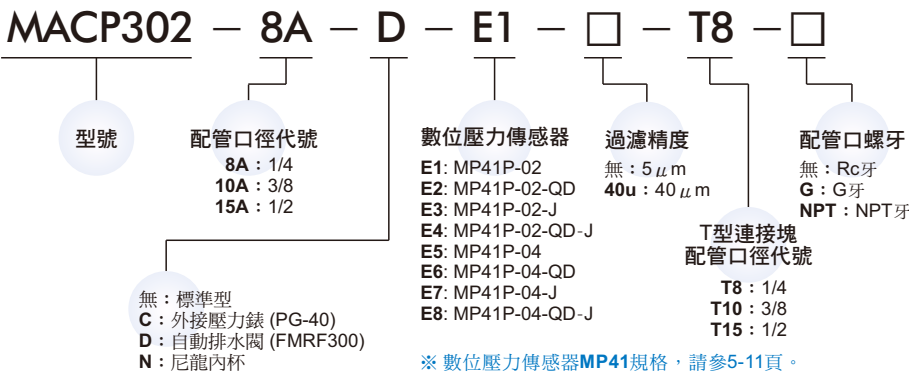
MACP302 − 8A − D − E1 − □ − T8 − □

型號

配管口徑代號
8A：1/4
10A：3/8
15A：1/2

數位壓力傳感器
E1: MP41P-02
E2: MP41P-02-QD
E3: MP41P-02-J
E4: MP41P-02-QD-J
E5: MP41P-04
E6: MP41P-04-QD
E7: MP41P-04-J
E8: MP41P-04-QD-J

過濾精度
無：5$\mu$m
40u：40$\mu$m

配管口螺牙
無：Rc牙
G：G牙
NPT：NPT牙

T型連接塊
配管口徑代號
T8：1/4
T10：3/8
T15：1/2

無：標準型
C：外接壓力錶 (PG-40)
D：自動排水閥 (FMRF300)
N：尼龍內杯

※ 數位壓力傳感器MP41規格，請參5-11頁。